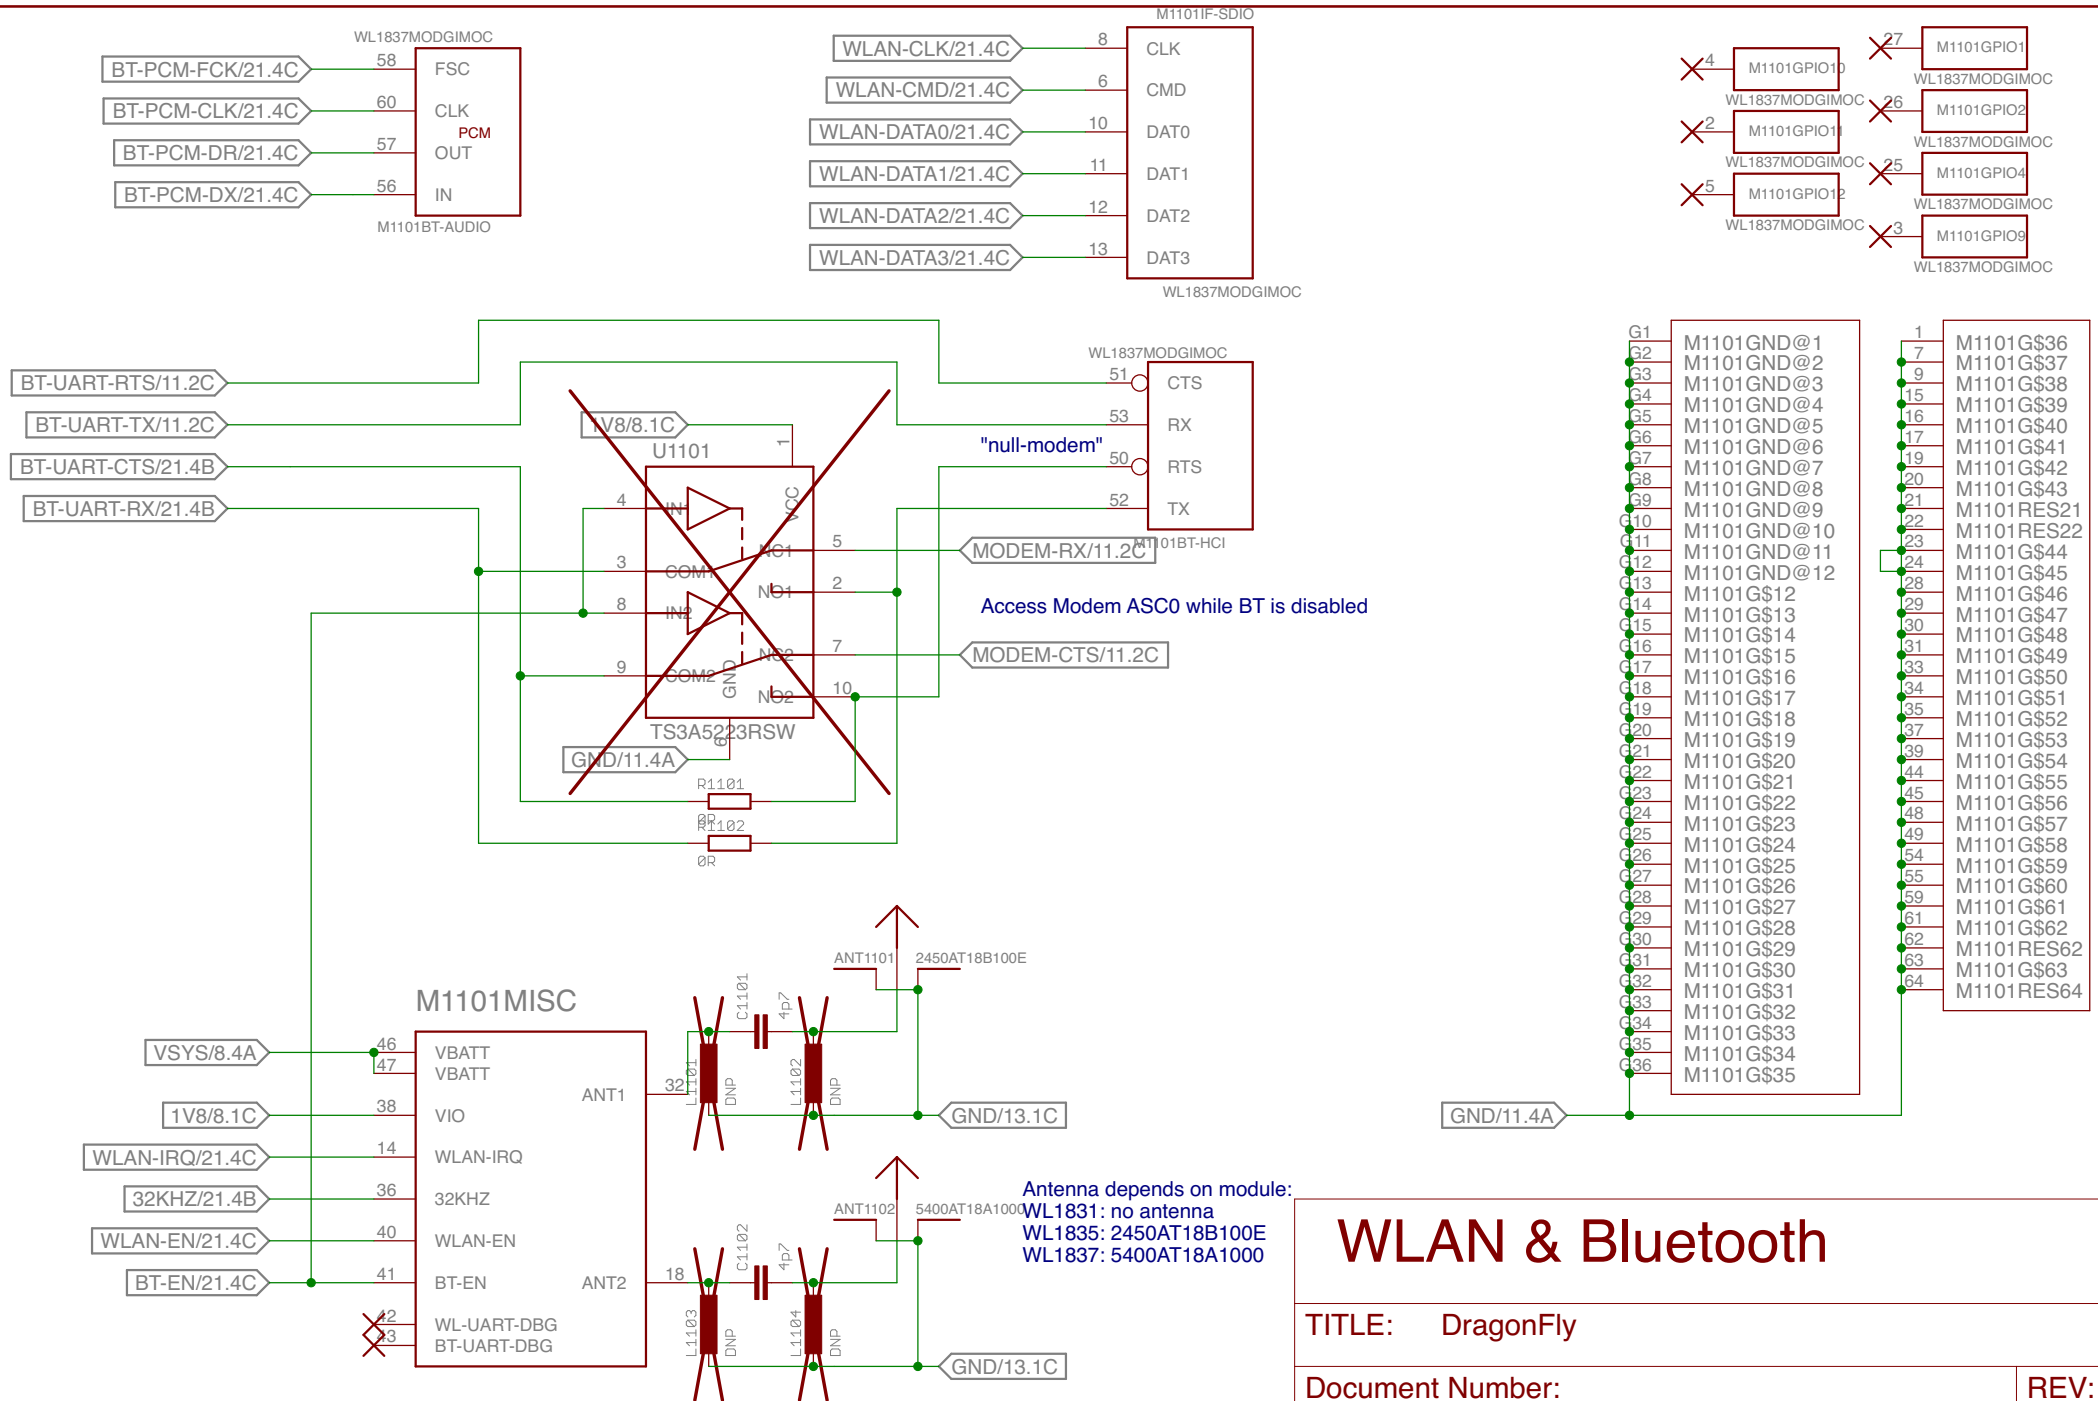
WL1837MODGIMOC
BT-PCM-FCK/21.4C 58 FSC
BT-PCM-CLK/21.4C 60 CLK
PCM
BT-PCM-DR/21.4C 57 OUT
BT-PCM-DX/21.4C 56 IN
M1101BT-AUDIO

M1101IF-SDIO
WLAN-CLK/21.4C 8 CLK
WLAN-CMD/21.4C 6 CMD
WLAN-DATA0/21.4C 10 DAT0
WLAN-DATA1/21.4C 11 DAT1
WLAN-DATA2/21.4C 12 DAT2
WLAN-DATA3/21.4C 13 DAT3
WL1837MODGIMOC

4 M1101GPIO10 WL1837MODGIMOC
2 M1101GPIO11 WL1837MODGIMOC
5 M1101GPIO12 WL1837MODGIMOC
27 M1101GPIO1 WL1837MODGIMOC
26 M1101GPIO2 WL1837MODGIMOC
25 M1101GPIO4 WL1837MODGIMOC
3 M1101GPIO9 WL1837MODGIMOC

WL1837MODGIMOC
BT-UART-RTS/11.2C 51 CTS
BT-UART-TX/11.2C 53 RX
BT-UART-CTS/21.4B "null-modem" 50 RTS
BT-UART-RX/21.4B 52 TX
M1101BT-HCI
1V8/8.1C
U1101
1
4 IN1
VCC
NC1 5 MODEM-RX/11.2C
3 COM1
NO1 2
8 IN2
Access Modem ASC0 while BT is disabled
NC2 7 MODEM-CTS/11.2C
9 COM2
GND
6
NO2 10
TS3A5223RSW
GND/11.4A
R1101
0R
R1102
0R

M1101MISC
VSYS/8.4A 46 VBATT
47 VBATT
ANT1 32
1V8/8.1C 38 VIO
WLAN-IRQ/21.4C 14 WLAN-IRQ
32KHZ/21.4B 36 32KHZ
WLAN-EN/21.4C 40 WLAN-EN
BT-EN/21.4C 41 BT-EN ANT2 18
42 WL-UART-DBG
43 BT-UART-DBG
C1101 4p7
L1101 DNP L1102 DNP
ANT1101 2450AT18B100E
GND/13.1C
C1102 4p7
L1103 DNP L1104 DNP
ANT1102 5400AT18A1000
GND/13.1C
Antenna depends on module:
WL1831: no antenna
WL1835: 2450AT18B100E
WL1837: 5400AT18A1000

G1 M1101GND@1
G2 M1101GND@2
G3 M1101GND@3
G4 M1101GND@4
G5 M1101GND@5
G6 M1101GND@6
G7 M1101GND@7
G8 M1101GND@8
G9 M1101GND@9
G10 M1101GND@10
G11 M1101GND@11
G12 M1101GND@12
G13 M1101G$12
G14 M1101G$13
G15 M1101G$14
G16 M1101G$15
G17 M1101G$16
G18 M1101G$17
G19 M1101G$18
G20 M1101G$19
G21 M1101G$20
G22 M1101G$21
G23 M1101G$22
G24 M1101G$23
G25 M1101G$24
G26 M1101G$25
G27 M1101G$26
G28 M1101G$27
G29 M1101G$28
G30 M1101G$29
G31 M1101G$30
G32 M1101G$31
G33 M1101G$32
G34 M1101G$33
G35 M1101G$34
G36 M1101G$35
GND/11.4A

1 M1101G$36
7 M1101G$37
9 M1101G$38
15 M1101G$39
16 M1101G$40
17 M1101G$41
19 M1101G$42
20 M1101G$43
21 M1101RES21
22 M1101RES22
23 M1101G$44
24 M1101G$45
28 M1101G$46
29 M1101G$47
30 M1101G$48
31 M1101G$49
33 M1101G$50
34 M1101G$51
35 M1101G$52
37 M1101G$53
39 M1101G$54
44 M1101G$55
45 M1101G$56
48 M1101G$57
49 M1101G$58
54 M1101G$59
55 M1101G$60
59 M1101G$61
61 M1101G$62
62 M1101RES62
63 M1101G$63
64 M1101RES64

WLAN & Bluetooth
TITLE: DragonFly
Document Number:
REV: